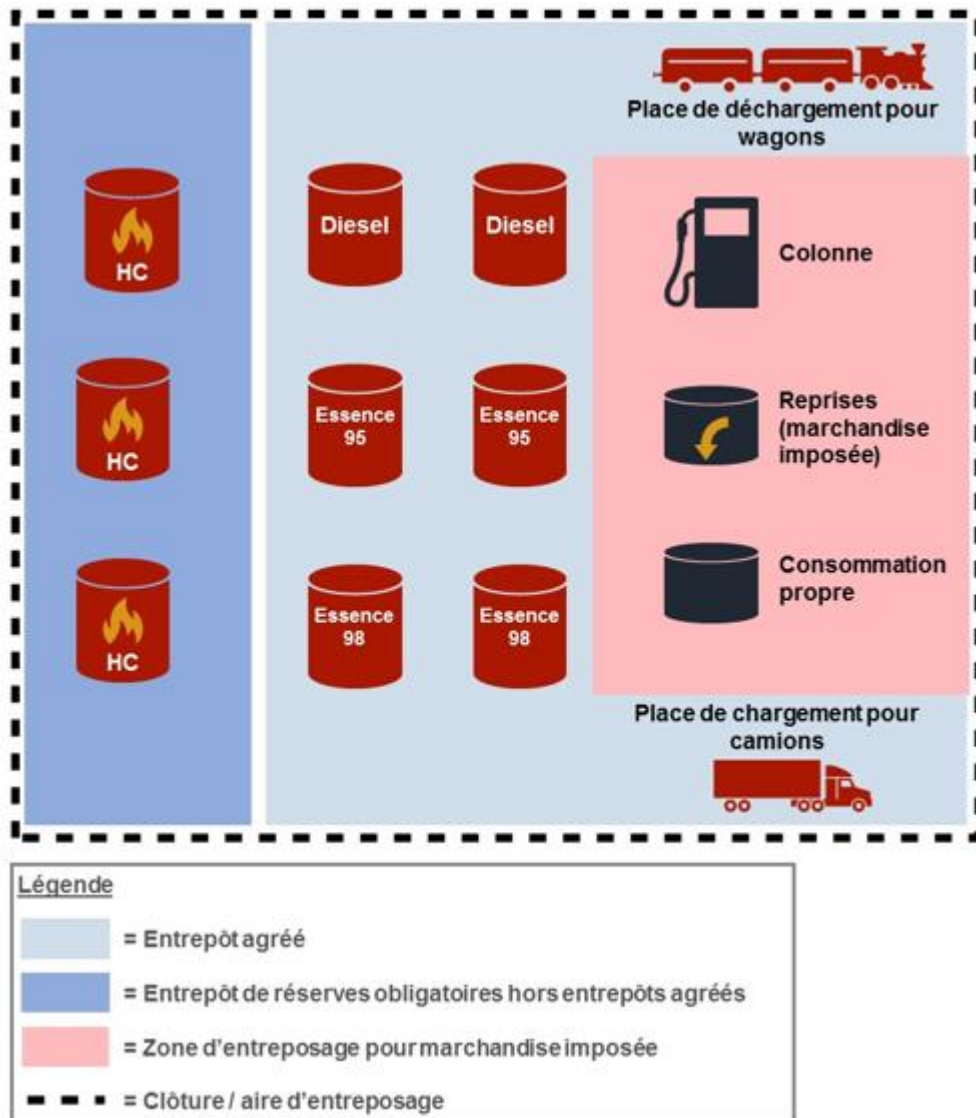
Place de déchargement pour wagons

HC

HC

HC

Diesel

Diesel

Essence 95

Essence 95

Essence 98

Essence 98

Colonne

Reprises (marchandise imposée)

Consommation propre

Place de chargement pour camions

Légende

= Entrepôt agréé

= Entrepôt de réserves obligatoires hors entrepôts agréés

= Zone d'entreposage pour marchandise imposée

= Clôture / aire d'entreposage